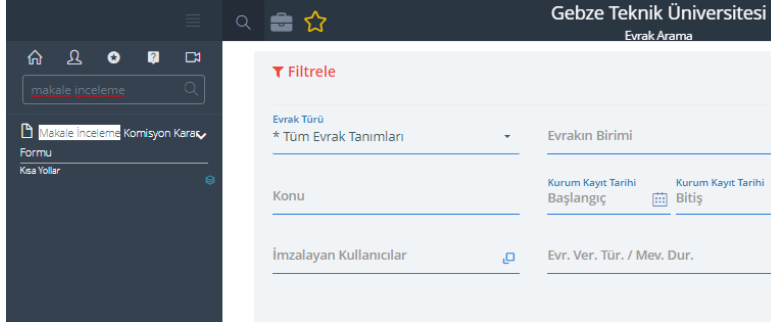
Gebze Teknik Üniversitesi
Evrak Arama

makale inceleme

Makale İnceleme Komisyon Kararı Formu
Kısa Yollar

Filtrele

Evrak Türü
* Tüm Evrak Tanımları

Evrakın Birimi

Konu

Kurum Kayıt Tarihi
Başlangıç

Kurum Kayıt Tarihi
Bitiş

İmzalayan Kullanıcılar

Evr. Ver. Tür. / Mev. Dur.